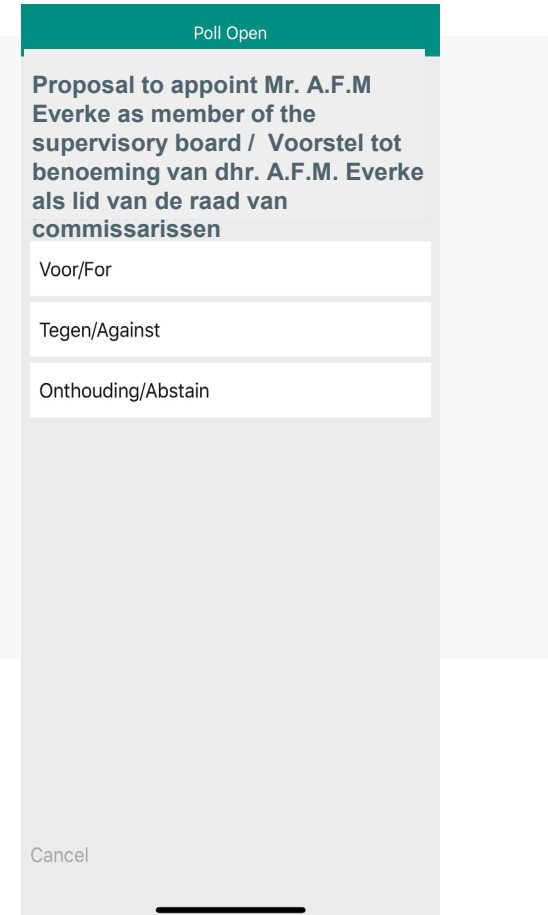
Poll Open

Proposal to appoint Mr. A.F.M Everke as member of the supervisory board / Voorstel tot benoeming van dhr. A.F.M. Everke als lid van de raad van commissarissen

Voor/For

Tegen/Against

Onthouding/Abstain

Cancel